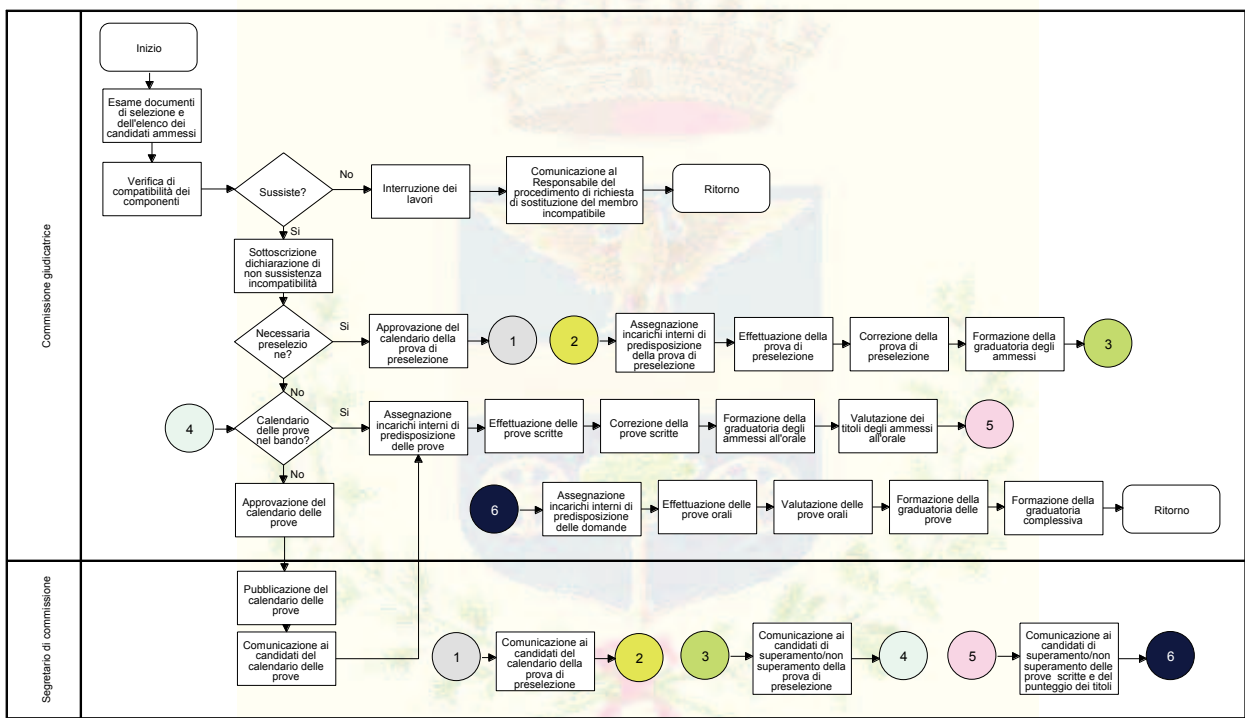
Commissione giudicatrice

Inizio

Esame documenti di selezione e dell'elenco dei candidati ammessi

Verifica di compatibilità dei componenti

Sussiste?

No

Interruzione dei lavori

Comunicazione al Responsabile del procedimento di richiesta di sostituzione del membro incompatibile

Ritorno

Si

Sottoscrizione dichiarazione di non sussistenza incompatibilità

Necessaria preselezione?

Si

Approvazione del calendario della prova di preselezione

1

2

Assegnazione incarichi interni di predisposizione della prova di preselezione

Effettuazione della prova di preselezione

Correzione della prova di preselezione

Formazione della graduatoria degli ammessi

3

No

4

Calendario delle prove nel bando?

Si

Assegnazione incarichi interni di predisposizione delle prove

Effettuazione delle prove scritte

Correzione della prove scritte

Formazione della graduatoria degli ammessi all'orale

Valutazione dei titoli degli ammessi all'orale

5

No

Approvazione del calendario delle prove

6

Assegnazione incarichi interni di predisposizione delle domande

Effettuazione delle prove orali

Valutazione delle prove orali

Formazione della graduatoria delle prove

Formazione della graduatoria complessiva

Ritorno

Segretario di commissione

Pubblicazione del calendario delle prove

Comunicazione ai candidati del calendario delle prove

1

Comunicazione ai candidati del calendario della prova di preselezione

2

3

Comunicazione ai candidati di superamento/non superamento della prova di preselezione

4

5

Comunicazione ai candidati di superamento/non superamento delle prove scritte e del punteggio dei titoli

6